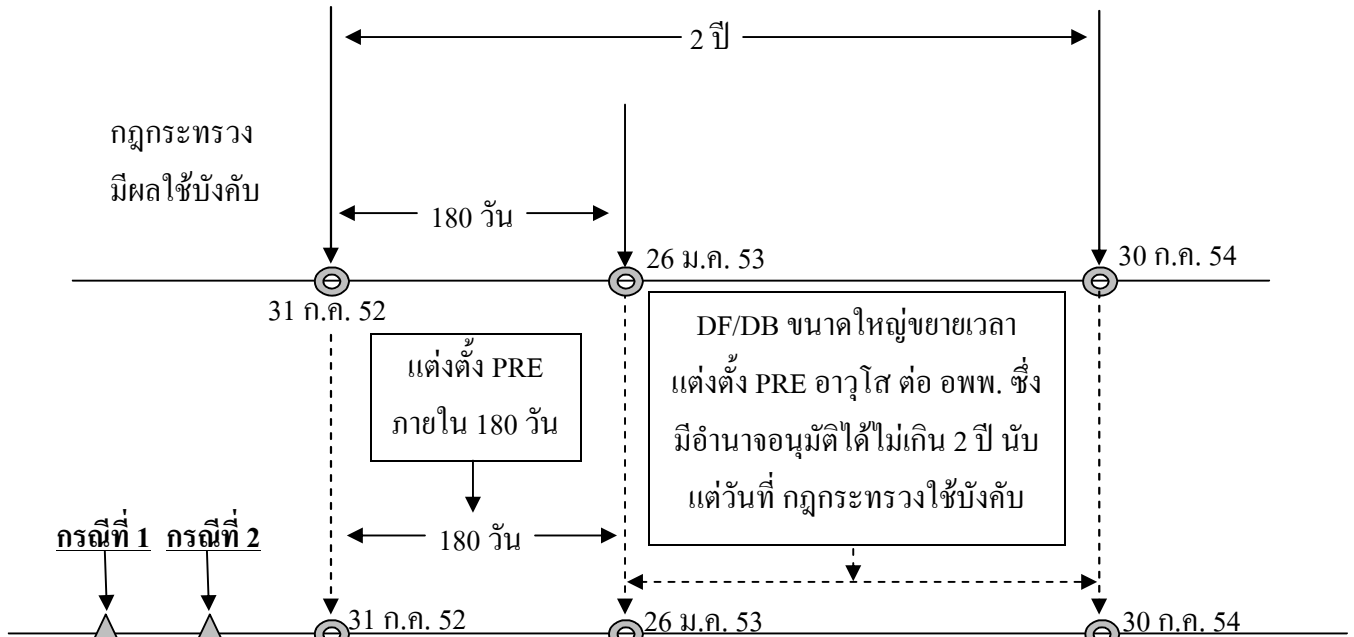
2 ปี

กฎกระทรวง
มีผลใช้บังคับ

180 วัน

26 ม.ค. 53

30 ก.ค. 54

31 ก.ค. 52

DF/DB ขนาดใหญ่ขยายเวลา แต่งตั้ง PRE อาวุโส ต่อ อพพ. ซึ่งมีอำนาจอนุมัติได้ไม่เกิน 2 ปี นับแต่วันที่ กฎกระทรวงใช้บังคับ

แต่งตั้ง PRE ภายใน 180 วัน

180 วัน

กรณีที่ 1

กรณีที่ 2

31 ก.ค. 52

26 ม.ค. 53

30 ก.ค. 54